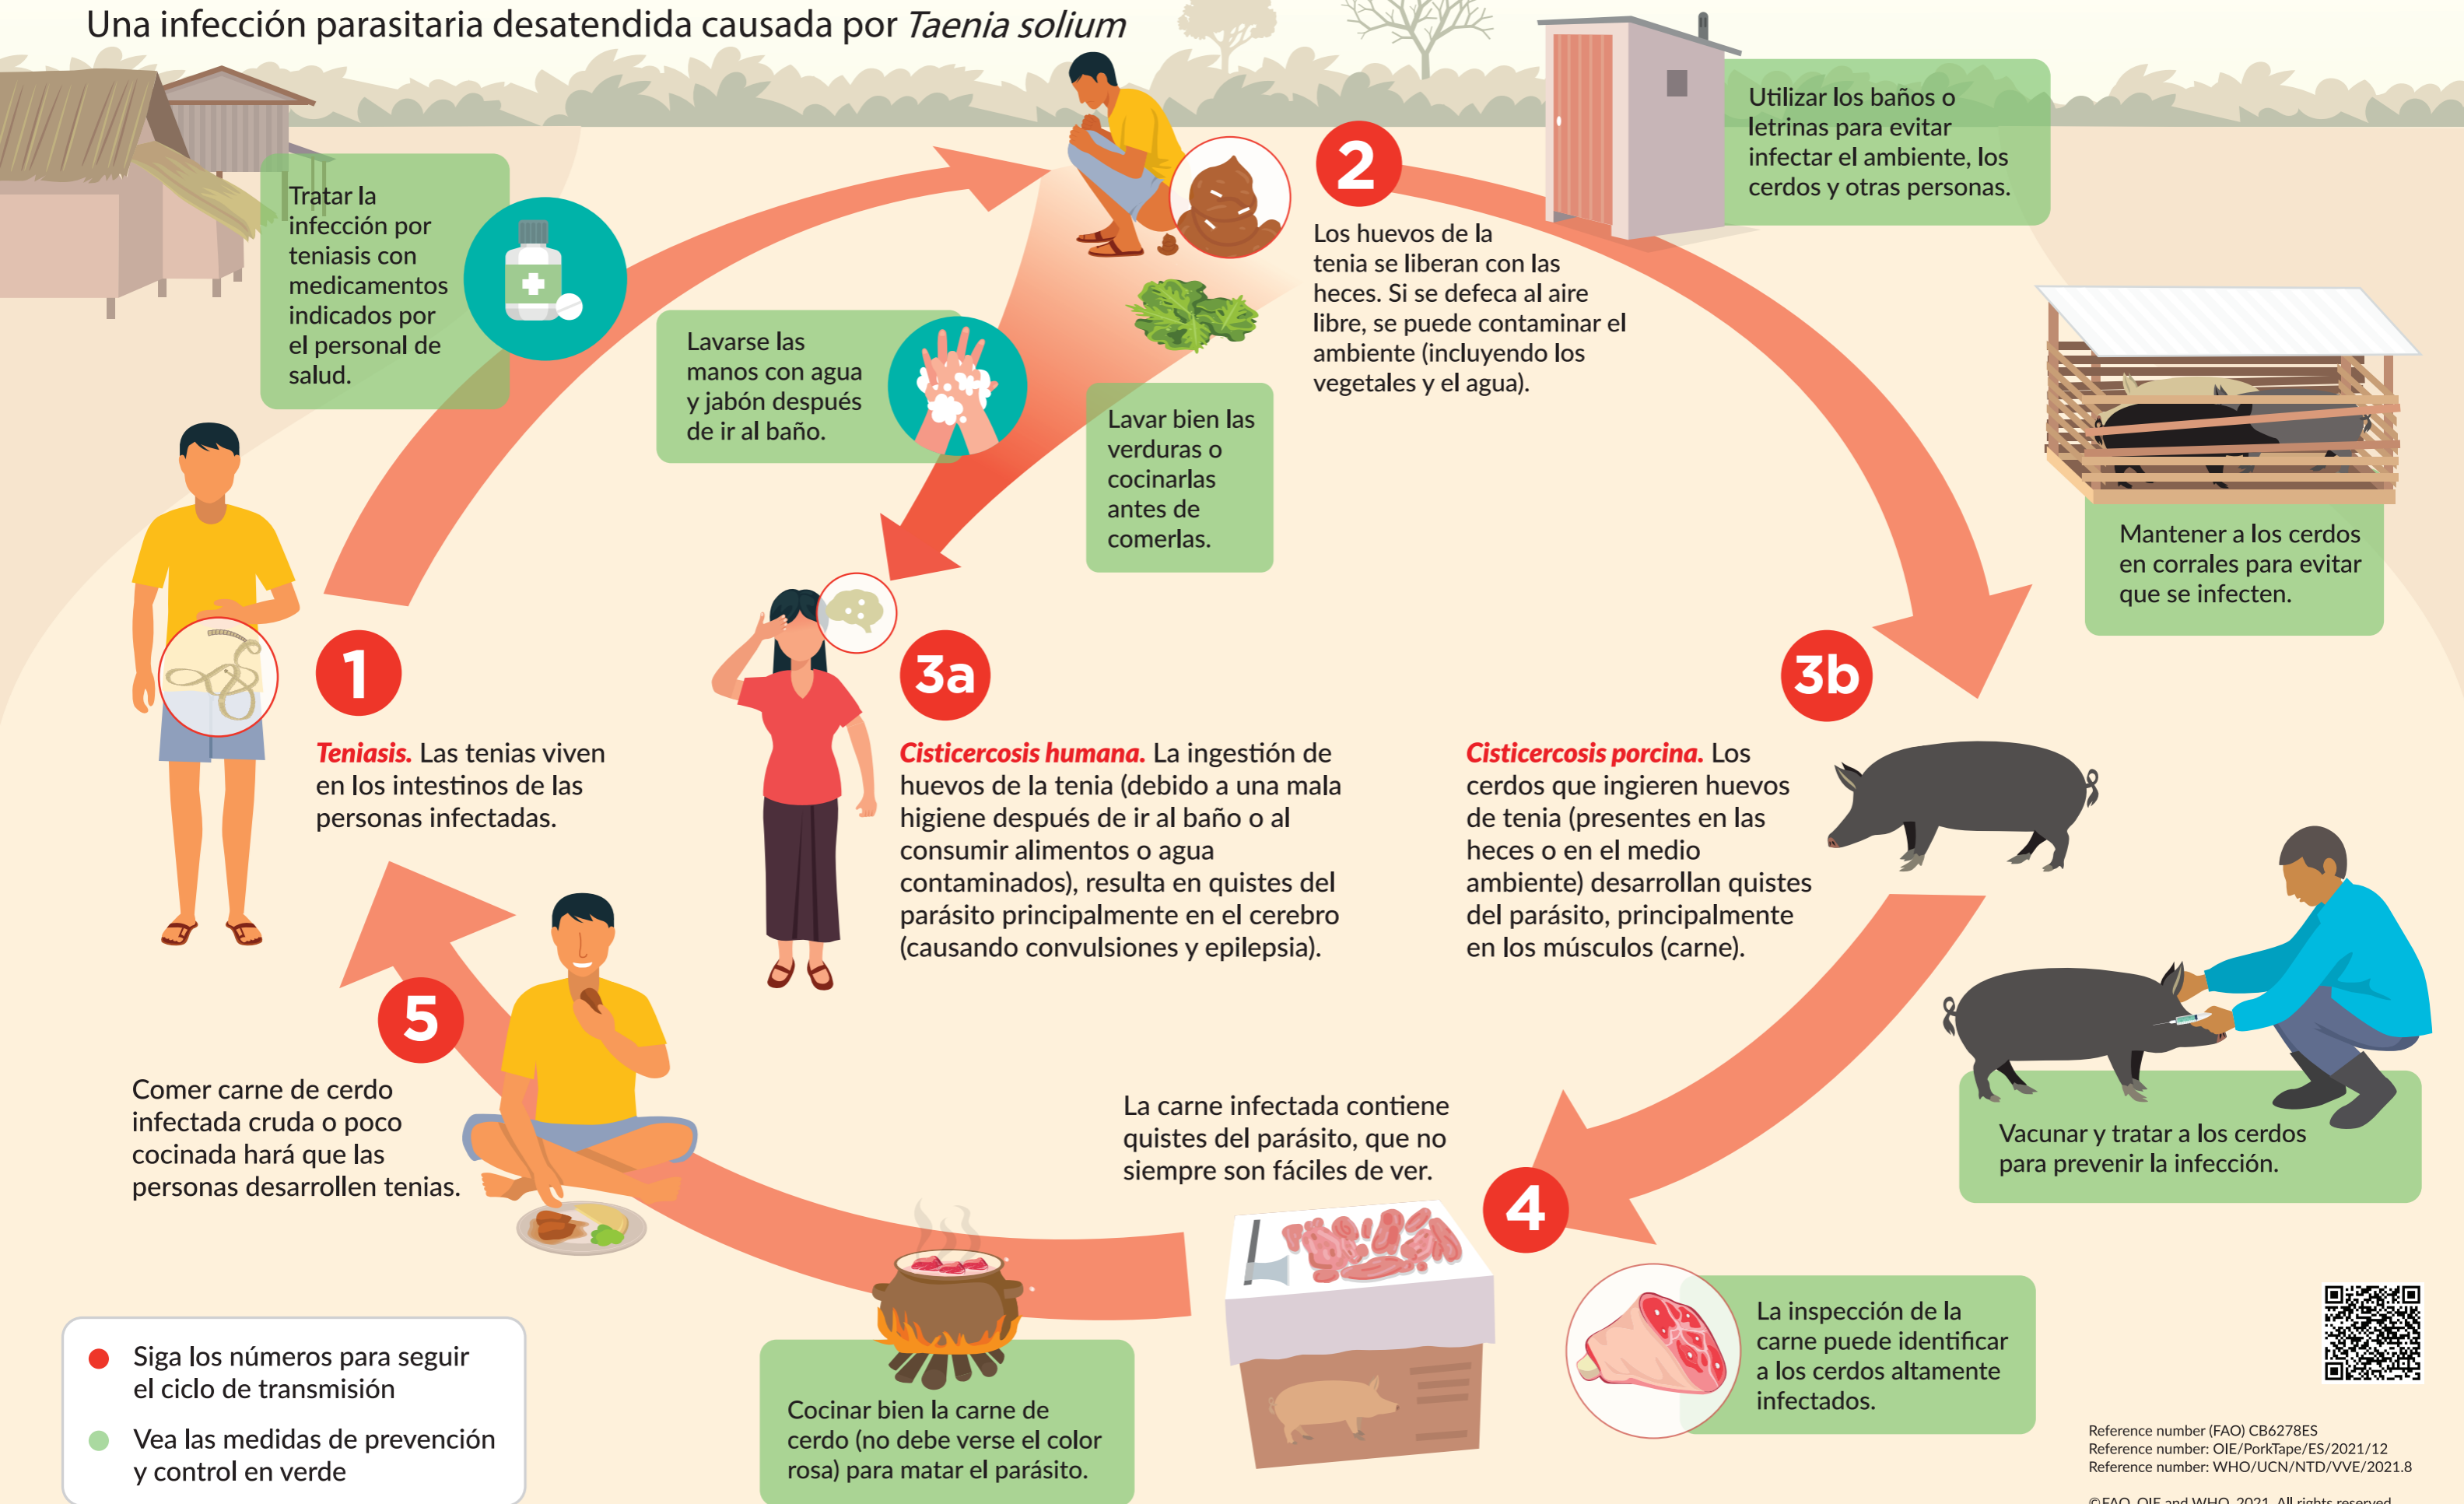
Una infección parasitaria desatendida causada por *Taenia solium*

Tratar la infección por teniasis con medicamentos indicados por el personal de salud.

Lavarse las manos con agua y jabón después de ir al baño.

Lavar bien las verduras o cocinarlas antes de comerlas.

2

Los huevos de la tenia se liberan con las heces. Si se defeca al aire libre, se puede contaminar el ambiente (incluyendo los vegetales y el agua).

Utilizar los baños o letrinas para evitar infectar el ambiente, los cerdos y otras personas.

Mantener a los cerdos en corrales para evitar que se infecten.

1

**Teniasis.** Las tenias viven en los intestinos de las personas infectadas.

3a

**Cisticercosis humana.** La ingestión de huevos de la tenia (debido a una mala higiene después de ir al baño o al consumir alimentos o agua contaminados), resulta en quistes del parásito principalmente en el cerebro (causando convulsiones y epilepsia).

3b

**Cisticercosis porcina.** Los cerdos que ingieren huevos de tenia (presentes en las heces o en el medio ambiente) desarrollan quistes del parásito, principalmente en los músculos (carne).

5

Comer carne de cerdo infectada cruda o poco cocinada hará que las personas desarrollen tenias.

La carne infectada contiene quistes del parásito, que no siempre son fáciles de ver.

4

Vacunar y tratar a los cerdos para prevenir la infección.

Siga los números para seguir el ciclo de transmisión

Vea las medidas de prevención y control en verde

Cocinar bien la carne de cerdo (no debe verse el color rosa) para matar el parásito.

La inspección de la carne puede identificar a los cerdos altamente infectados.

Reference number (FAO) CB6278ES
Reference number: OIE/PorkTape/ES/2021/12
Reference number: WHO/UCN/NTD/VVE/2021.8
©FAO, OIE and WHO, 2021. All rights reserved.